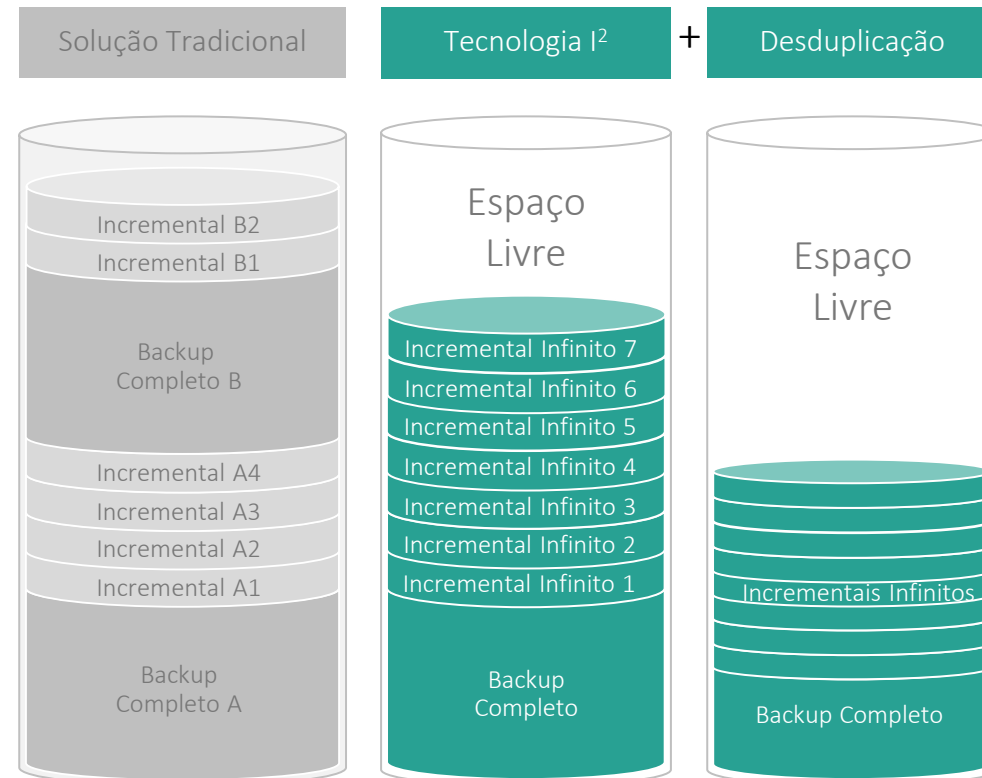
Solução Tradicional

Tecnologia I$^2$

+

Desduplicação

Incremental B2
Incremental B1
Backup Completo B
Incremental A4
Incremental A3
Incremental A2
Incremental A1
Backup Completo A

Espaço Livre
Incremental Infinito 7
Incremental Infinito 6
Incremental Infinito 5
Incremental Infinito 4
Incremental Infinito 3
Incremental Infinito 2
Incremental Infinito 1
Backup Completo

Espaço Livre
Incrementais Infinitos
Backup Completo